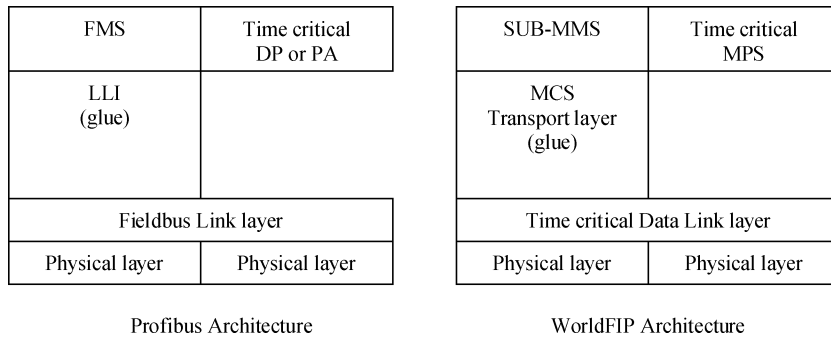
| FMS | Time critical DP or PA |
|---|---|
| LLI (glue) | |
| Fieldbus Link layer | |
| Physical layer | Physical layer |

Profibus Architecture

| SUB-MMS | Time critical MPS |
|---|---|
| MCS Transport layer (glue) | |
| Time critical Data Link layer | |
| Physical layer | Physical layer |

WorldFIP Architecture